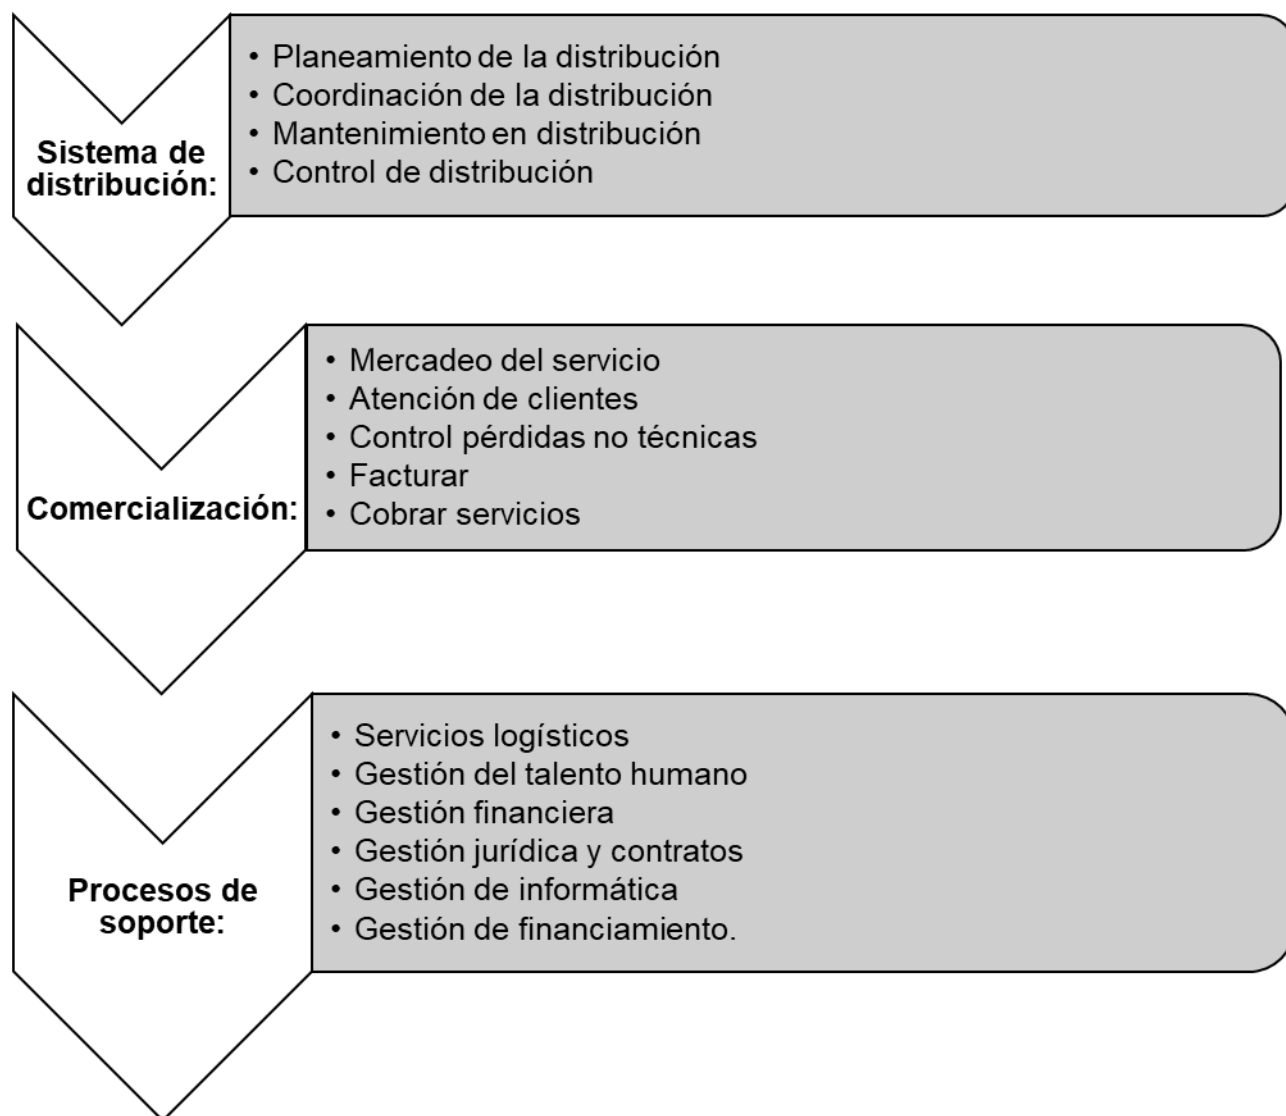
Sistema de distribución:

• Planeamiento de la distribución
• Coordinación de la distribución
• Mantenimiento en distribución
• Control de distribución

Comercialización:

• Mercadeo del servicio
• Atención de clientes
• Control pérdidas no técnicas
• Facturar
• Cobrar servicios

Procesos de soporte:

• Servicios logísticos
• Gestión del talento humano
• Gestión financiera
• Gestión jurídica y contratos
• Gestión de informática
• Gestión de financiamiento.